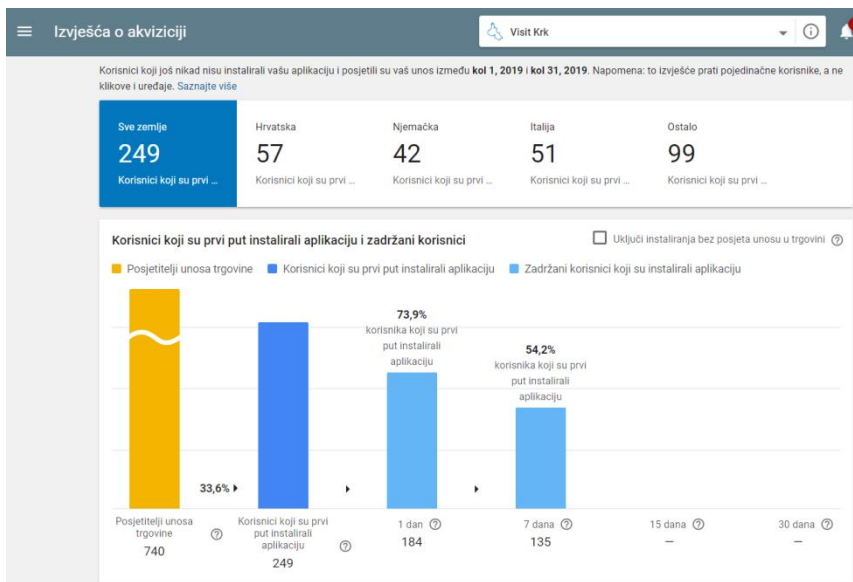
Izvješća o akviziciji

Visit Krk

Korisnici koji još nikad nisu instalirali vašu aplikaciju i posjetili su vaš unos između **kol 1, 2019** i **kol 31, 2019**. Napomena: to izvješće prati pojedinačne korisnike, a ne klikove i uređaje. Saznajte više

| Sve zemlje | Hrvatska | Njemačka | Italija | Ostalo |
|---|---|---|---|---|
| 249 | 57 | 42 | 51 | 99 |
| Korisnici koji su prvi ... | Korisnici koji su prvi ... | Korisnici koji su prvi ... | Korisnici koji su prvi ... | Korisnici koji su prvi ... |

Korisnici koji su prvi put instalirali aplikaciju i zadržani korisnici

Uključi instaliranja bez posjeta unosu u trgovini

Posjetitelji unosa trgovine   Korisnici koji su prvi put instalirali aplikaciju   Zadržani korisnici koji su instalirali aplikaciju

73,9%
korisnika koji su prvi put instalirali aplikaciju

54,2%
korisnika koji su prvi put instalirali aplikaciju

33,6%

Posjetitelji unosa trgovine
740

Korisnici koji su prvi put instalirali aplikaciju
249

1 dan
184

7 dana
135

15 dana
—

30 dana
—